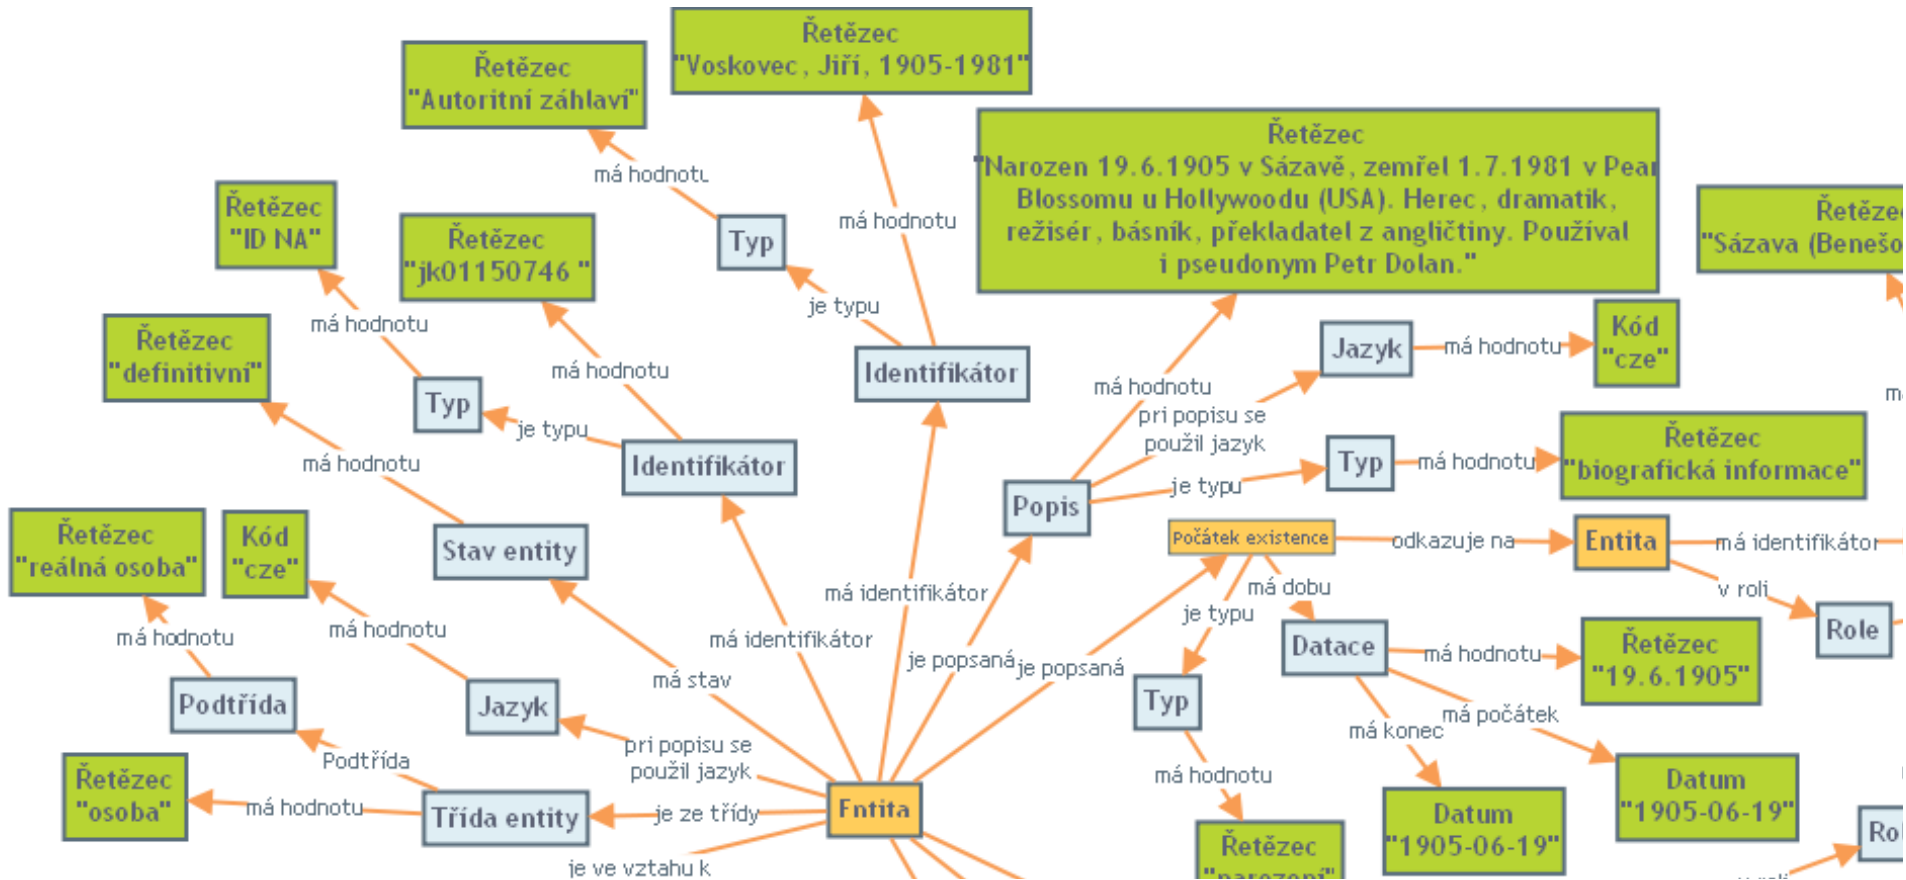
Řetězec
"Voskovec, Jiří, 1905-1981"

Řetězec
"Autoritní záhlaví"

má hodnotu

Řetězec
"Narozen 19.6.1905 v Sázavě, zemřel 1.7.1981 v Pear Blossomu u Hollywoodu (USA). Herec, dramatik, režisér, básník, překladatel z angličtiny. Používal i pseudonym Petr Dolan."

Řetězec
"Sázava (Benešo

Řetězec
"ID NA"

Řetězec
"jk01150746 "

Typ

má hodnotu

je typu

má hodnotu

má hodnotu

Identifikátor

Jazyk

má hodnotu

Kód
"cze"

Řetězec
"definitivní"

Typ

má hodnotu

má hodnotu

pri popisu se použil jazyk

je typu

Identifikátor

Typ

má hodnotu

Řetězec
"biografická informace"

má hodnotu

je typu

Popis

Stav entity

Počátek existence

odkazuje na

Entita

má identifikátor

Řetězec
"reálná osoba"

Kód
"cze"

má dobu

v roli

má identifikátor

je typu

Role

má hodnotu

má hodnotu

má identifikátor

Datace

má hodnotu

Řetězec
"19.6.1905"

má stav

je popsaná

je popsaná

Podtřída

Jazyk

Typ

má počátek

má konec

pri popisu se použil jazyk

Datum
"1905-06-19"

Řetězec
"osoba"

Podtřída

má hodnotu

má hodnotu

Třída entity

je ze třídy

Entita

Datum
"1905-06-19"

Řetězec
"narození"

Ro

je ve vztahu k

m